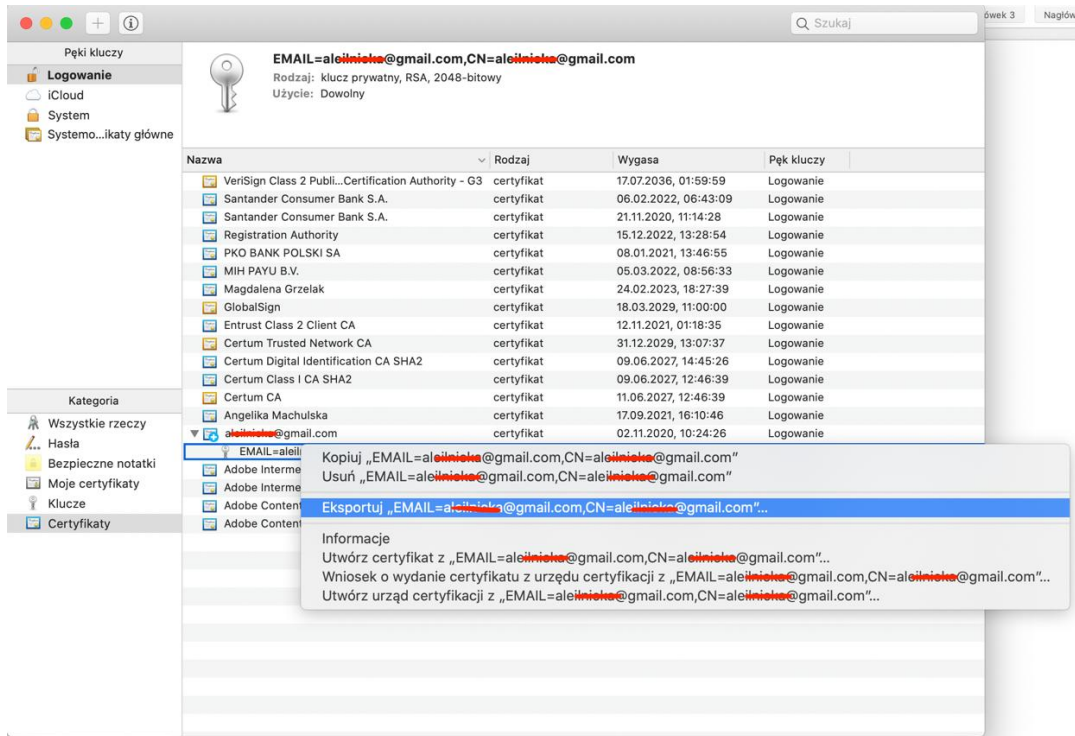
Szukaj

ówek 3 Nagłów

Pęki kluczy
Logowanie
iCloud
System
Systemo...ikaty główne

EMAIL=ale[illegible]@gmail.com,CN=ale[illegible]@gmail.com
Rodzaj: klucz prywatny, RSA, 2048-bitowy
Użycie: Dowolny

| Nazwa | Rodzaj | Wygasa | Pęk kluczy |
|---|---|---|---|
| VeriSign Class 2 Publi...Certification Authority - G3 | certyfikat | 17.07.2036, 01:59:59 | Logowanie |
| Santander Consumer Bank S.A. | certyfikat | 06.02.2022, 06:43:09 | Logowanie |
| Santander Consumer Bank S.A. | certyfikat | 21.11.2020, 11:14:28 | Logowanie |
| Registration Authority | certyfikat | 15.12.2022, 13:28:54 | Logowanie |
| PKO BANK POLSKI SA | certyfikat | 08.01.2021, 13:46:55 | Logowanie |
| MIH PAYU B.V. | certyfikat | 05.03.2022, 08:56:33 | Logowanie |
| Magdalena Grzelak | certyfikat | 24.02.2023, 18:27:39 | Logowanie |
| GlobalSign | certyfikat | 18.03.2029, 11:00:00 | Logowanie |
| Entrust Class 2 Client CA | certyfikat | 12.11.2021, 01:18:35 | Logowanie |
| Certum Trusted Network CA | certyfikat | 31.12.2029, 13:07:37 | Logowanie |
| Certum Digital Identification CA SHA2 | certyfikat | 09.06.2027, 14:45:26 | Logowanie |
| Certum Class I CA SHA2 | certyfikat | 09.06.2027, 12:46:39 | Logowanie |
| Certum CA | certyfikat | 11.06.2027, 12:46:39 | Logowanie |
| Angelika Machulska | certyfikat | 17.09.2021, 16:10:46 | Logowanie |
| a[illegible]@gmail.com | certyfikat | 02.11.2020, 10:24:26 | Logowanie |
| EMAIL=aleil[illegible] | | | |
| Adobe Interme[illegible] | | | |
| Adobe Interme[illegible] | | | |
| Adobe Content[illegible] | | | |
| Adobe Content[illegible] | | | |

Kategoria
Wszystkie rzeczy
Hasła
Bezpieczne notatki
Moje certyfikaty
Klucze
Certyfikaty

Kopiuj „EMAIL=ale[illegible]@gmail.com,CN=ale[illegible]@gmail.com"
Usuń „EMAIL=alei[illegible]@gmail.com,CN=alei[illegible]@gmail.com"
Eksportuj „EMAIL=ale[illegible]@gmail.com,CN=ale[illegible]@gmail.com"...
Informacje
Utwórz certyfikat z „EMAIL=ale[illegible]@gmail.com,CN=ale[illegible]@gmail.com"...
Wniosek o wydanie certyfikatu z urzędu certyfikacji z „EMAIL=alei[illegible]@gmail.com,CN=alei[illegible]@gmail.com"...
Utwórz urząd certyfikacji z „EMAIL=alei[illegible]@gmail.com,CN=alei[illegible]@gmail.com"...